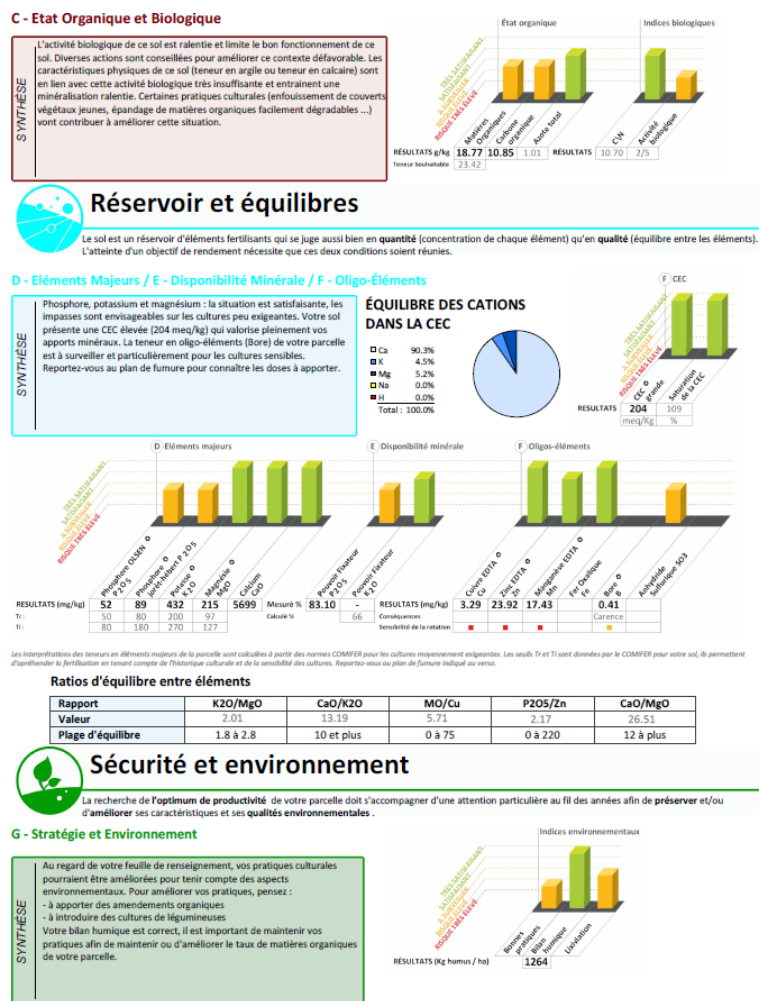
C - Etat Organique et Biologique

SYNTHÈSE

L'activité biologique de ce sol est ralentie et limite le bon fonctionnement de ce sol. Diverses actions sont conseillées pour améliorer ce contexte défavorable. Les caractéristiques physiques de ce sol (teneur en argile ou teneur en calcaire) sont en lien avec cette activité biologique très insuffisante et entrainent une minéralisation ralentie. Certaines pratiques culturales (enfouissement de couverts végétaux jeunes, épandage de matières organiques facilement dégradables ...) vont contribuer à améliorer cette situation.

État organique

Indices biologiques

TRÈS SATISFAISANT
SATISFAISANT
À SURVEILLER
RISQUE ÉLEVÉ
RISQUE TRÈS ÉLEVÉ

Matières organiques
Carbone organique
Azote total
C/N
Activité biologique

| RÉSULTATS g/kg | 18.77 | 10.85 | 1.01 | RÉSULTATS | 10.70 | 2/5 |
|---|---|---|---|---|---|---|
| Teneur Souhaitable | 23.42 | | | | | |

Réservoir et équilibres

Le sol est un réservoir d'éléments fertilisants qui se juge aussi bien en quantité (concentration de chaque élément) qu'en qualité (équilibre entre les éléments). L'atteinte d'un objectif de rendement nécessite que ces deux conditions soient réunies.

D - Eléments Majeurs / E - Disponibilité Minérale / F - Oligo-Éléments

SYNTHÈSE

Phosphore, potassium et magnésium : la situation est satisfaisante, les impasses sont envisageables sur les cultures peu exigeantes. Votre sol présente une CEC élevée (204 meq/kg) qui valorise pleinement vos apports minéraux. La teneur en oligo-éléments (Bore) de votre parcelle est à surveiller et particulièrement pour les cultures sensibles. Reportez-vous au plan de fumure pour connaître les doses à apporter.

ÉQUILIBRE DES CATIONS DANS LA CEC

| Ca | 90.3% |
|---|---|
| K | 4.5% |
| Mg | 5.2% |
| Na | 0.0% |
| H | 0.0% |
| Total : | 100.0% |

F CEC

TRÈS SATISFAISANT
SATISFAISANT
À SURVEILLER
RISQUE ÉLEVÉ
RISQUE TRÈS ÉLEVÉ

CEC Metson
Saturation de la CEC

| RÉSULTATS | 204 | 109 |
|---|---|---|
| | meq/Kg | % |

D Eléments majeurs
E Disponibilité minérale
F Oligos-éléments

TRÈS SATISFAISANT
SATISFAISANT
À SURVEILLER
RISQUE ÉLEVÉ
RISQUE TRÈS ÉLEVÉ

Phosphore OLSEN P2O5
Phosphore Joret-Hebert P2O5
Potasse K2O
Magnésie MgO
Calcium CaO
Pouvoir Fixateur P2O5
Pouvoir Fixateur K2O
Cuivre EDTA Cu
Zinc EDTA Zn
Manganèse EDTA Mn
Fer Oxalique Fe
Bore B
Anhydride Sulfurique SO3

| RÉSULTATS (mg/kg) | 52 | 89 | 432 | 215 | 5699 | Mesuré % | 83.10 | - | RÉSULTATS (mg/kg) | 3.29 | 23.92 | 17.43 | | 0.41 | |
|---|---|---|---|---|---|---|---|---|---|---|---|---|---|---|---|
| Tr : | 50 | 80 | 200 | 97 | | Calculé % | | 66 | Conséquences | | | | | Carence | |
| Ti : | 80 | 180 | 270 | 127 | | | | | Sensibilité de la rotation | | | | | | |

Les interprétations des teneurs en éléments majeurs de la parcelle sont calculées à partir des normes COMIFER pour les cultures moyennement exigeantes. Les seuils Tr et Ti sont donnés par le COMIFER pour votre sol, ils permettent d'appréhender la fertilisation en tenant compte de l'historique culturale et de la sensibilité des cultures. Reportez-vous au plan de fumure indiqué au verso.

Ratios d'équilibre entre éléments

| Rapport | K2O/MgO | CaO/K2O | MO/Cu | P2O5/Zn | CaO/MgO |
|---|---|---|---|---|---|
| Valeur | 2.01 | 13.19 | 5.71 | 2.17 | 26.51 |
| Plage d'équilibre | 1.8 à 2.8 | 10 et plus | 0 à 75 | 0 à 220 | 12 à plus |

Sécurité et environnement

La recherche de l'optimum de productivité de votre parcelle doit s'accompagner d'une attention particulière au fil des années afin de préserver et/ou d'améliorer ses caractéristiques et ses qualités environnementales .

G - Stratégie et Environnement

SYNTHÈSE

Au regard de votre feuille de renseignement, vos pratiques culturales pourraient être améliorées pour tenir compte des aspects environnementaux. Pour améliorer vos pratiques, pensez :
- à apporter des amendements organiques
- à introduire des cultures de légumineuses
Votre bilan humique est correct, il est important de maintenir vos pratiques afin de maintenir ou d'améliorer le taux de matières organiques de votre parcelle.

Indices environnementaux

TRÈS SATISFAISANT
SATISFAISANT
À SURVEILLER
RISQUE ÉLEVÉ
RISQUE TRÈS ÉLEVÉ

Bonnes pratiques
Bilan humique
Lixiviation

RÉSULTATS (Kg humus / ha) 1264